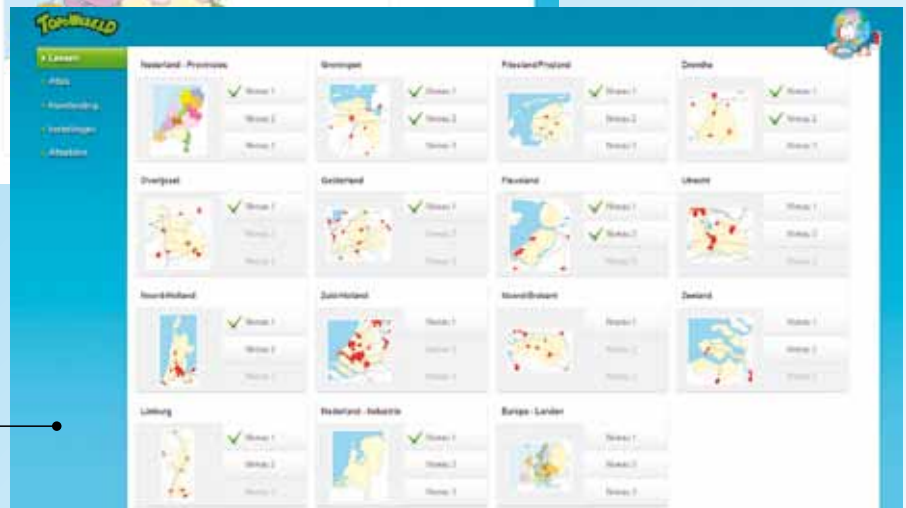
TopoWereld

Lessen
Atlas
Handleiding
Instellingen
Afsluiten

Nederland - Provincies
Niveau 1
Niveau 2
Niveau 3

Groningen
Niveau 1
Niveau 2
Niveau 3

Friesland/Fryslând
Niveau 1
Niveau 2
Niveau 3

Drenthe
Niveau 1
Niveau 2
Niveau 3

Overijssel
Niveau 1
Niveau 2
Niveau 3

Gelderland
Niveau 1
Niveau 2
Niveau 3

Flevoland
Niveau 1
Niveau 2
Niveau 3

Utrecht
Niveau 1
Niveau 2
Niveau 3

Noord-Holland
Niveau 1
Niveau 2
Niveau 3

Zuid-Holland
Niveau 1
Niveau 2
Niveau 3

Noord-Brabant
Niveau 1
Niveau 2
Niveau 3

Zeeland
Niveau 1
Niveau 2
Niveau 3

Limburg
Niveau 1
Niveau 2
Niveau 3

Nederland - Industrie
Niveau 1
Niveau 2
Niveau 3

Europa - Landen
Niveau 1
Niveau 2
Niveau 3